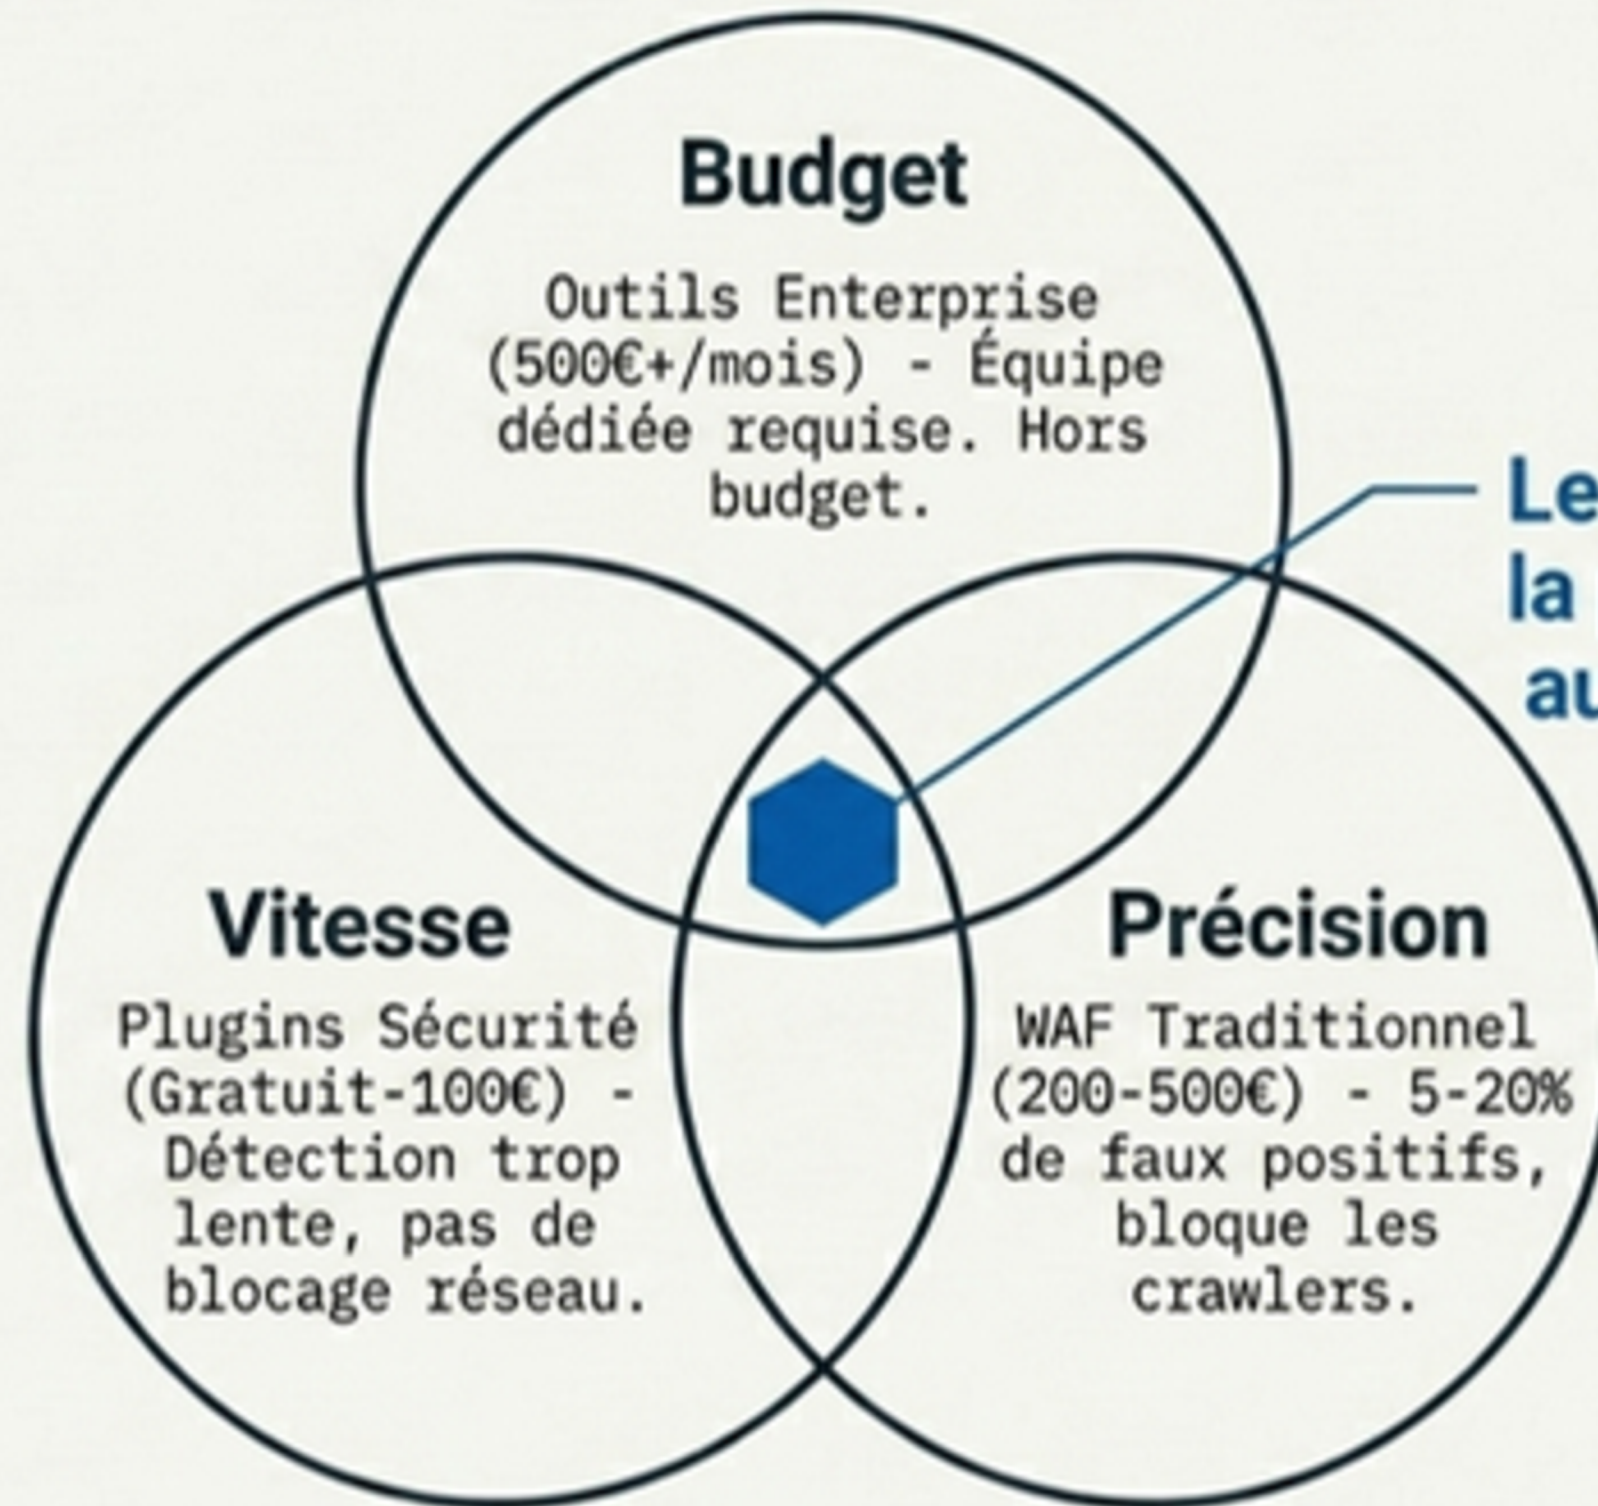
Budget

Outils Enterprise (500€+/mois) - Équipe dédiée requise. Hors budget.

Le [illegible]
la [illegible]
au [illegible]

Vitesse

Plugins Sécurité (Gratuit-100€) - Détection trop lente, pas de blocage réseau.

Précision

WAF Traditionnel (200-500€) - 5-20% de faux positifs, bloque les crawlers.